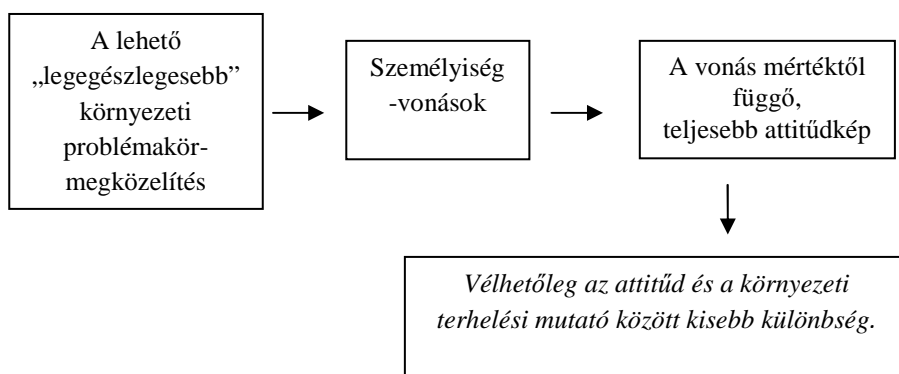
A lehető „legegészlegesebb” környezeti problémakör-megközelítés

Személyiség -vonások

A vonás mértéktől függő, teljesebb attitűdkép

*Vélhetőleg az attitűd és a környezeti terhelési mutató között kisebb különbség.*